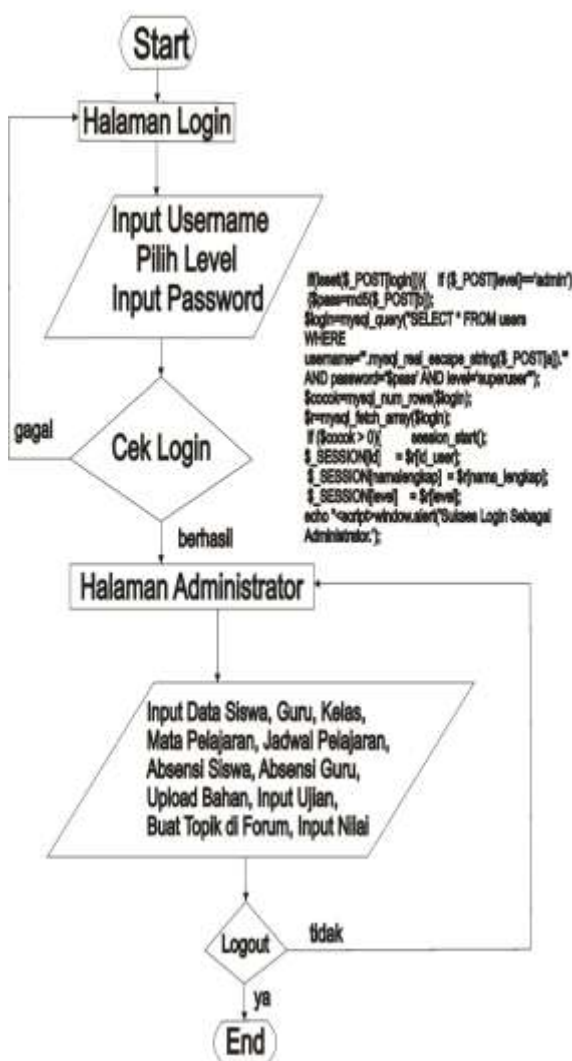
Start

Halaman Login

Input Username
Pilih Level
Input Password

if(isset($_POST['login'])){ if ($_POST['level']=='admin')
{$pass=md5($_POST['p']);
$login=mysql_query("SELECT * FROM users
WHERE
username='".mysql_real_escape_string($_POST['u'])."'
AND password='$pass' AND level='superuser'");
$cocok=mysql_num_rows($login);
$r=mysql_fetch_array($login);
if ($cocok > 0){ session_start();
$_SESSION[id] = $r[id_user];
$_SESSION[namalengkap] = $r[nama_lengkap];
$_SESSION[level] = $r[level];
echo "<script>window.alert('Sukses Login Sebagai
Administrator.');

gagal

Cek Login

berhasil

Halaman Administrator

Input Data Siswa, Guru, Kelas,
Mata Pelajaran, Jadwal Pelajaran,
Absensi Siswa, Absensi Guru,
Upload Bahan, Input Ujian,
Buat Topik di Forum, Input Nilai

Logout

tidak

ya

End